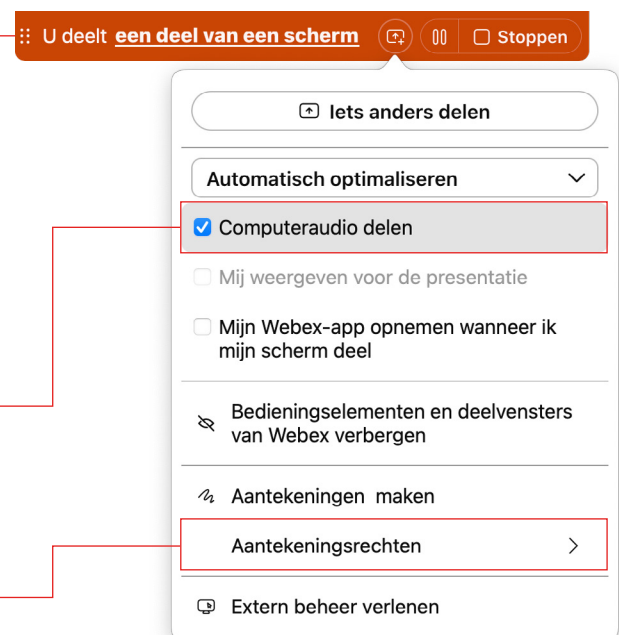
U deelt een deel van een scherm

Stoppen

Iets anders delen

Automatisch optimaliseren

Computeraudio delen

Mij weergeven voor de presentatie

Mijn Webex-app opnemen wanneer ik mijn scherm deel

Bedieningselementen en deelvensters van Webex verbergen

Aantekeningen maken

Aantekeningsrechten

Extern beheer verlenen